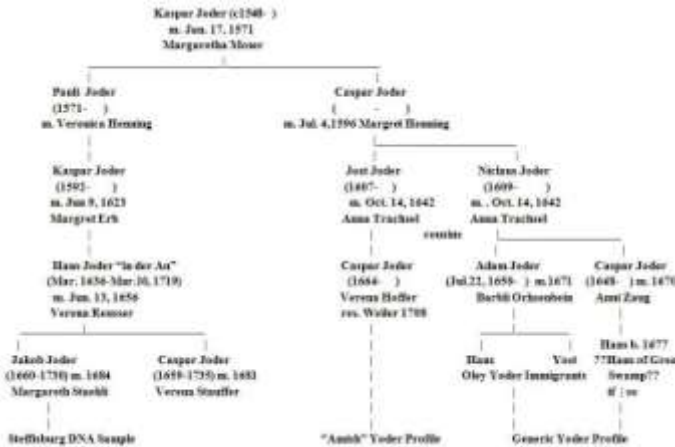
Kaspar Joder (c1540- )
m. Jun. 17, 1571
Margaretha Moser

Pauli Joder
(1571- )
m. Veronica Henning

Caspar Joder
( - )
m. Jul. 4, 1596 Margret Henning

Kaspar Joder
(1592- )
m. Jun 9, 1623
Margret Erb

Jost Joder
(1607- )
m. Oct. 14, 1642
Anna Trachsel

Niclaus Joder
(1609- )
m. . Oct. 14, 1642
Anna Trachsel

cousins

Hans Joder "in der Au"
(Mar. 1636-Mar.30, 1719)
m. Jun. 13, 1656
Verena Reusser

Caspar Joder
(1664- )
Verena Hoffer
res. Weiler 1708

Adam Joder
(Jul.22, 1650- ) m.1671
Barbli Ochsenbein

Caspar Joder
(1648- ) m. 1670
Anni Zaug

Jakob Joder
(1660-1730) m. 1684
Margareth Stucki

Caspar Joder
(1659-1735) m. 1683
Verena Stauffer

Hans b. 1677
??Hans of Great Swamp??
if : so

Hans Yost
Oley Yoder Immigrants

Steffisburg DNA Sample

"Amish" Yoder Profile

Generic Yoder Profile